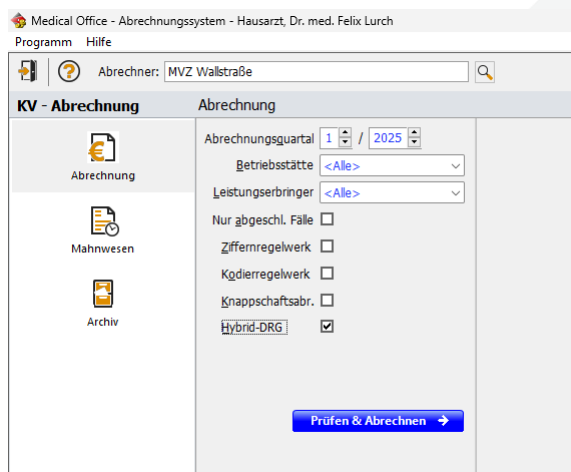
Medical Office - Abrechnungssystem - Hausarzt, Dr. med. Felix Lurch

Programm Hilfe

Abrechner: MVZ Wallstraße

KV - Abrechnung

Abrechnung

Abrechnung

Mahnwesen

Archiv

Abrechnungsquartal 1 / 2025

Betriebsstätte <Alle>

Leistungserbringer <Alle>

Nur abgeschl. Fälle

Ziffernregelwerk

Kodierregelwerk

Knappschaftsabr.

Hybrid-DRG

Prüfen & Abrechnen